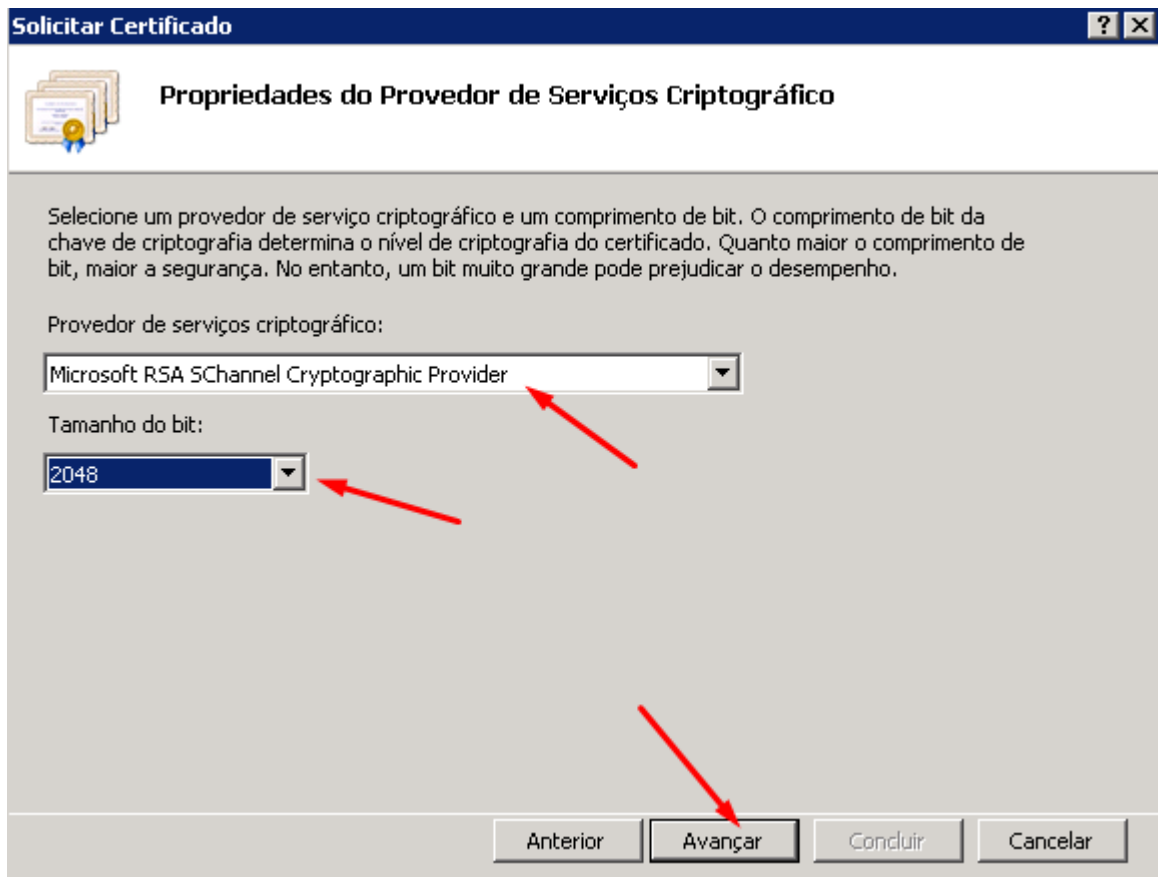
Solicitar Certificado

?

Propriedades do Provedor de Serviços Criptográfico

Selecione um provedor de serviço criptográfico e um comprimento de bit. O comprimento de bit da chave de criptografia determina o nível de criptografia do certificado. Quanto maior o comprimento de bit, maior a segurança. No entanto, um bit muito grande pode prejudicar o desempenho.

Provedor de serviços criptográfico:

Microsoft RSA SChannel Cryptographic Provider

Tamanho do bit:

2048

Anterior

Avançar

Concluir

Cancelar